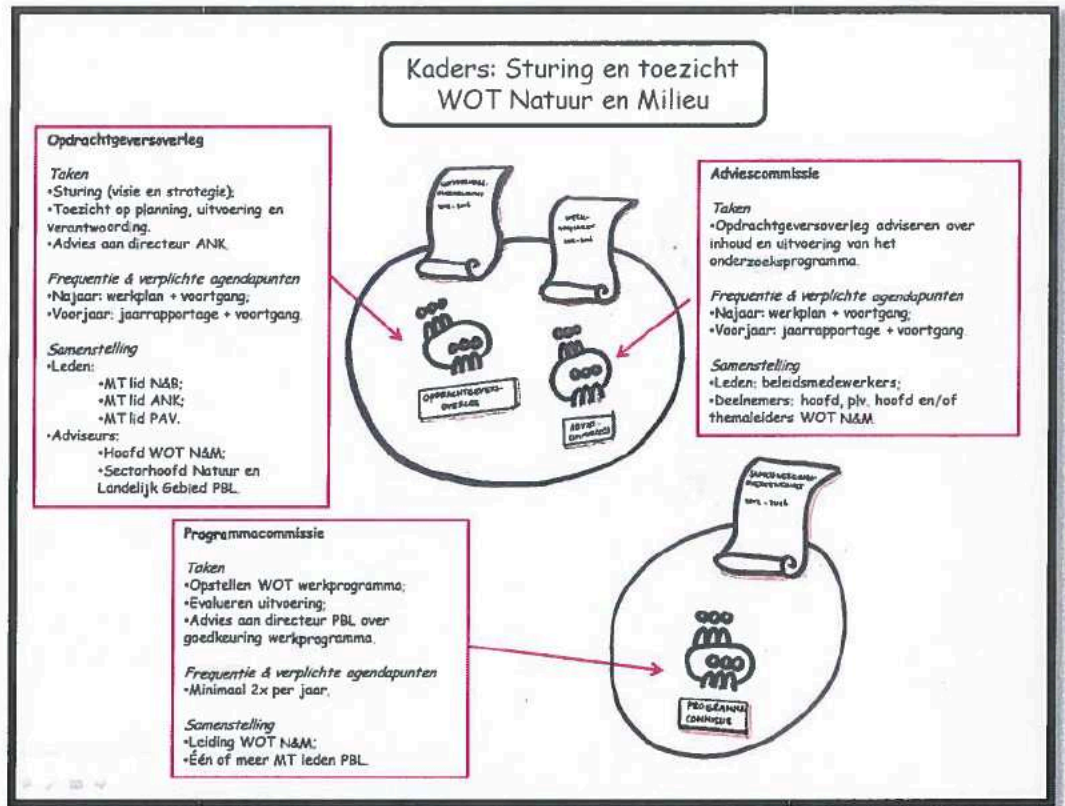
Kaders: Sturing en toezicht
WOT Natuur en Milieu

Opdrachtgeversoverleg

Taken
•Sturing (visie en strategie);
•Toezicht op planning, uitvoering en verantwoording.
•Advies aan directeur ANK.

Frequentie & verplichte agendapunten
•Najaar: werkplan + voortgang;
•Voorjaar: jaarrapportage + voortgang.

Samenstelling
•Leden:
•MT lid N&B;
•MT lid ANK;
•MT lid PAV.
•Adviseurs:
•Hoofd WOT N&M;
•Sectorhoofd Natuur en Landelijk Gebied PBL.

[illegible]

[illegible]

OPDRACHTGEVERS-OVERLEG

ADVIES-COMMISSIE

Adviescommissie

Taken
•Opdrachtgeversoverleg adviseren over inhoud en uitvoering van het onderzoeksprogramma.

Frequentie & verplichte agendapunten
•Najaar: werkplan + voortgang;
•Voorjaar: jaarrapportage + voortgang.

Samenstelling
•Leden: beleidsmedewerkers;
•Deelnemers: hoofd, plv. hoofd en/of themaleiders WOT N&M.

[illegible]

Programmacommissie

Taken
•Opstellen WOT werkprogramma;
•Evalueren uitvoering;
•Advies aan directeur PBL over goedkeuring werkprogramma.

Frequentie & verplichte agendapunten
•Minimaal 2x per jaar.

Samenstelling
•Leiding WOT N&M;
•Één of meer MT leden PBL.

PROGRAMMA COMMISSIE